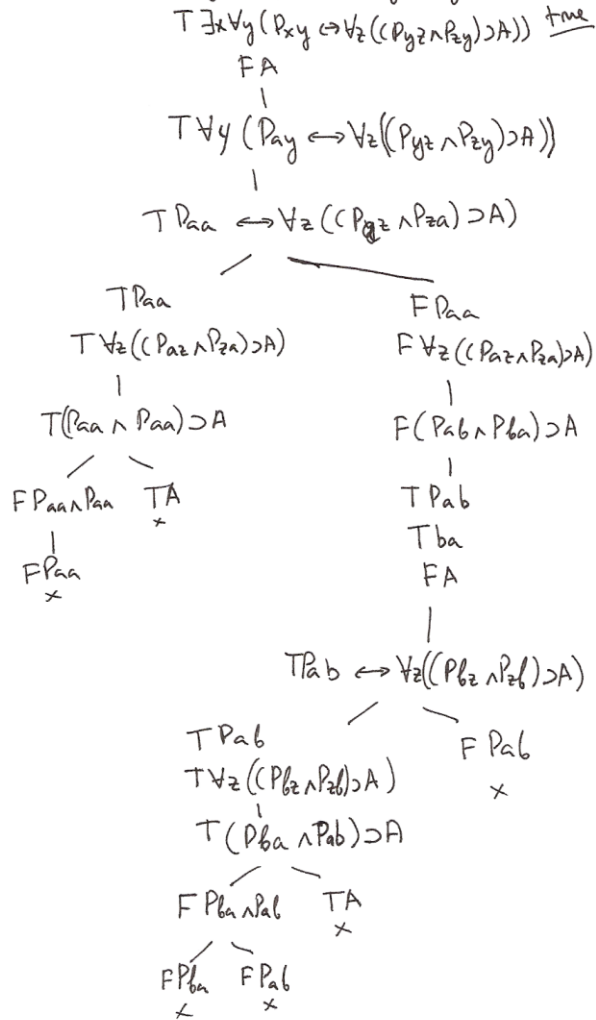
T $\exists x \forall y (Pxy \leftrightarrow \forall z ((Pyz \wedge Pzy) \supset A))$ true

F A

T $\forall y (Pay \leftrightarrow \forall z ((Pyz \wedge Pzy) \supset A))$

T $Paa \leftrightarrow \forall z ((Pgz \wedge Pza) \supset A)$

T $Paa$

T $\forall z ((Paz \wedge Pza) \supset A)$

T $(Paa \wedge Paa) \supset A$

F $Paa \wedge Paa$    T A
×

F $Paa$
×

F $Paa$

F $\forall z ((Paz \wedge Pza) \supset A)$

F $(Pab \wedge Pba) \supset A$

T $Pab$

T $ba$

F A

T $Pab \leftrightarrow \forall z ((Pbz \wedge Pzb) \supset A)$

T $Pab$

T $\forall z ((Pbz \wedge Pzb) \supset A)$

T $(Pba \wedge Pab) \supset A$

F $Pba \wedge Pab$    T A
×

F $Pba$    F $Pab$
×    ×

F $Pab$
×